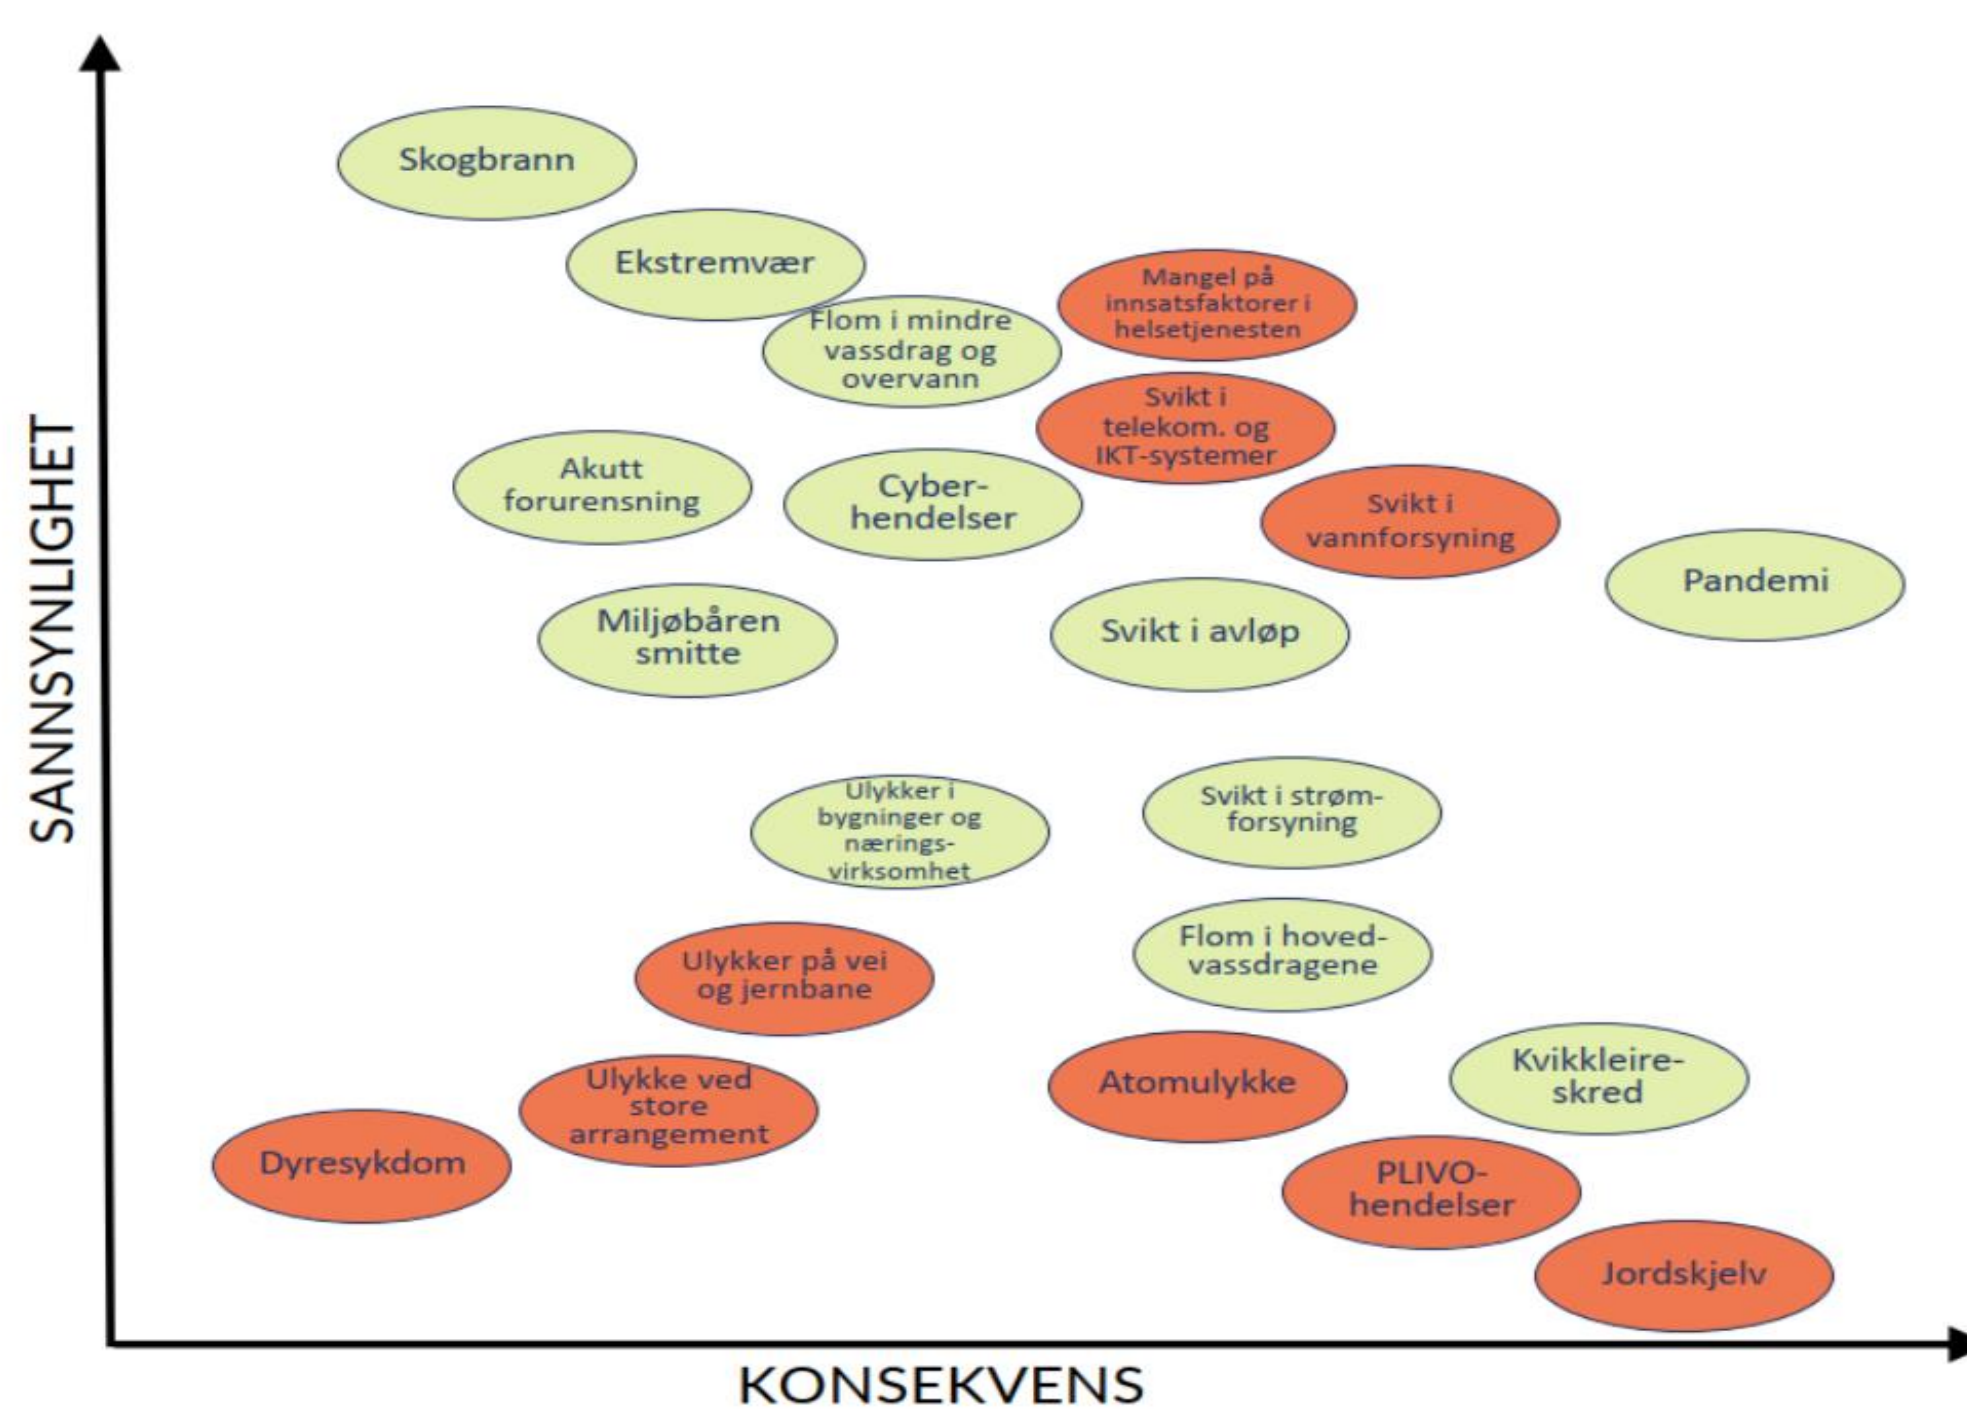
SANNSYNLIGHET

Skogbrann

Ekstremvær

Flom i mindre vassdrag og overvann

Mangel på innsatsfaktorer i helsetjenesten

Svikt i telekom. og IKT-systemer

Akutt forurensning

Cyber-hendelser

Svikt i vannforsyning

Pandemi

Miljøbåren smitte

Svikt i avløp

Ulykker i bygninger og nærings-virksomhet

Svikt i strøm-forsyning

Flom i hoved-vassdragene

Ulykker på vei og jernbane

Kvikkleire-skred

Atomulykke

Ulykke ved store arrangement

Dyresykdom

PLIVO-hendelser

Jordskjelv

KONSEKVENS